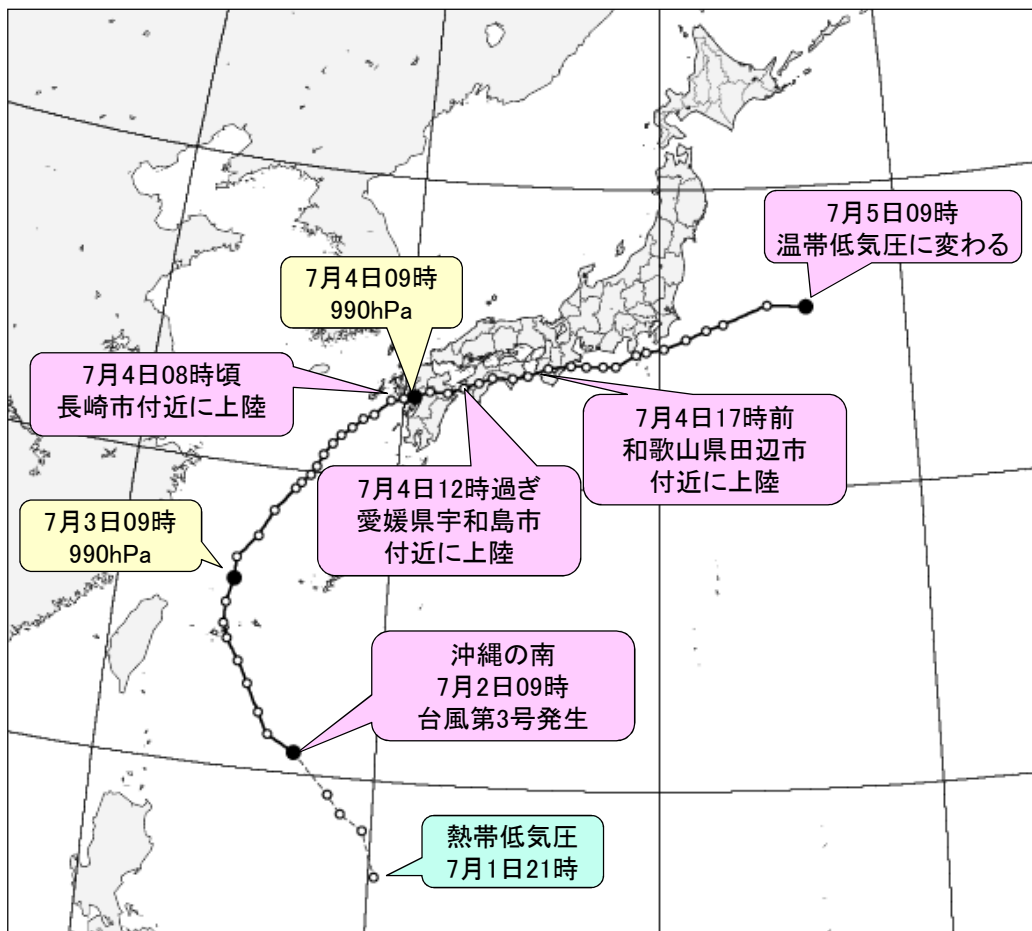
7月5日09時
温帯低気圧に変わる

7月4日09時
990hPa

7月4日08時頃
長崎市付近に上陸

7月4日17時前
和歌山県田辺市
付近に上陸

7月4日12時過ぎ
愛媛県宇和島市
付近に上陸

7月3日09時
990hPa

沖縄の南
7月2日09時
台風第3号発生

熱帯低気圧
7月1日21時